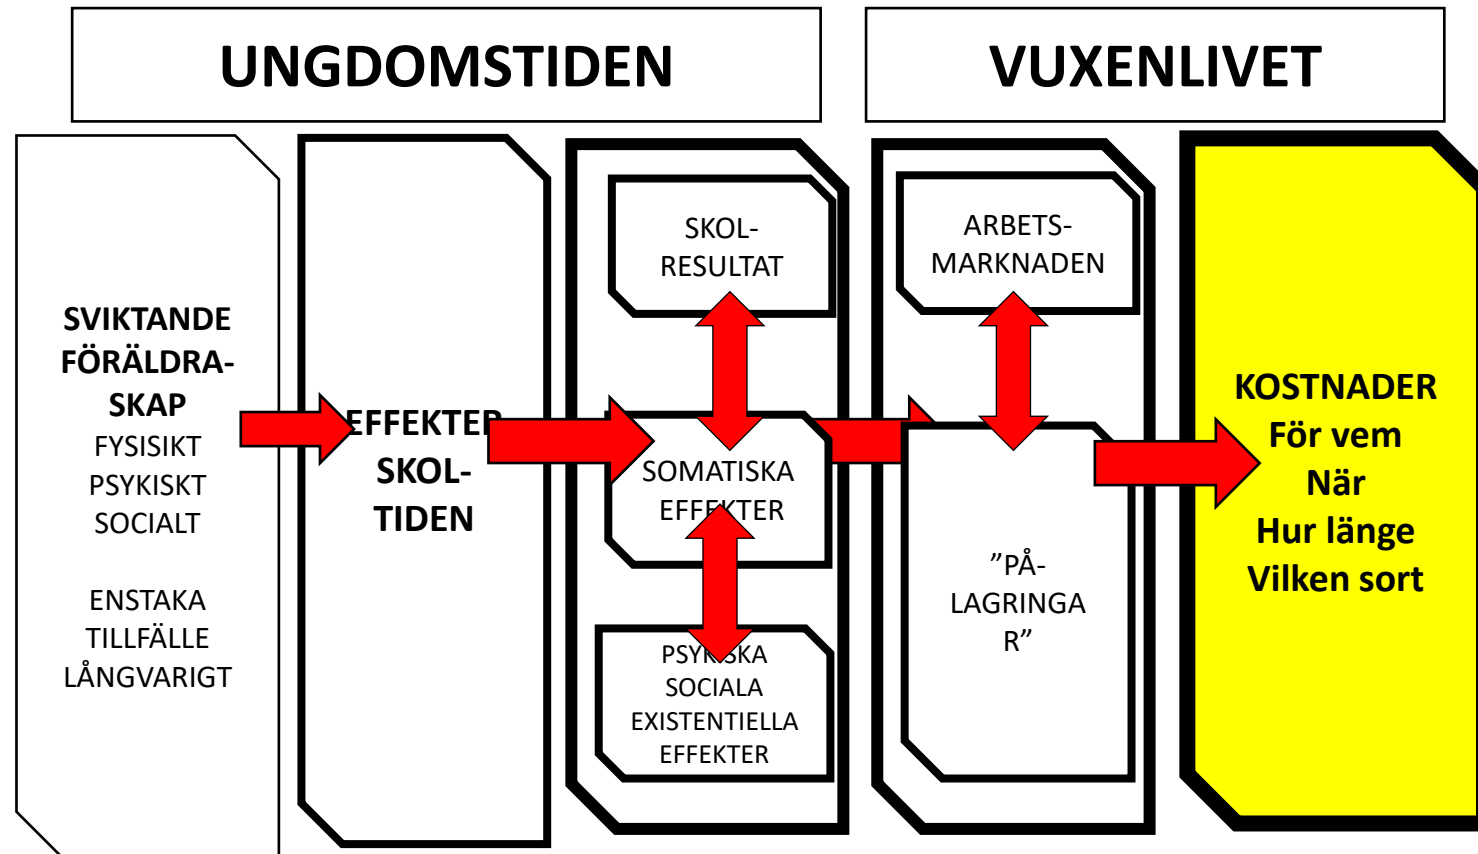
UNGDOMSTIDEN

VUXENLIVET

SVIKTANDE FÖRÄLDRA-SKAP
FYSISIKT
PSYKISKT
SOCIALT

ENSTAKA
TILLFÄLLE
LÅNGVARIGT

EFFEKTER SKOL-TIDEN

SKOL-RESULTAT

SOMATISKA EFFEKTER

PSYKISKA
SOCIALA
EXISTENTIELLA
EFFEKTER

ARBETS-MARKNADEN

”PÅ-LAGRINGA R”

KOSTNADER
För vem
När
Hur länge
Vilken sort